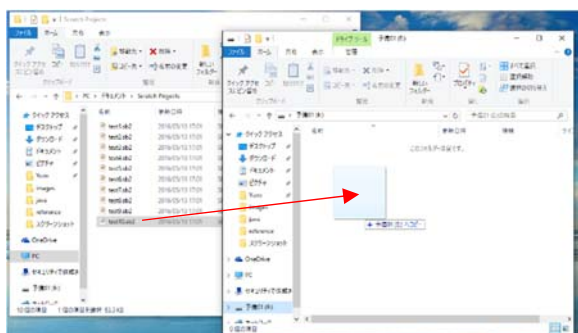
Scratch Projects

ファイル ホーム 共有 表示

クイック アクセスにピン留め コピー 貼り付け

クリップボード

移動先 削除 コピー先 名前の変更

整理

新しいフォルダー

PC > ドキュメント > Scratch Projects

クイック アクセス

デスクトップ

ダウンロード

ドキュメント

ピクチャ

Yuzo

images

java

reference

スクリーンショット

OneDrive

PC

名前

test1.sb2

test2.sb2

test3.sb2

test4.sb2

test5.sb2

test6.sb2

test7.sb2

test8.sb2

test9.sb2

test10.sb2

更新日時

2016/05/13 17:01

2016/05/13 17:01

2016/05/13 17:01

2016/05/13 17:01

2016/05/13 17:01

2016/05/13 17:01

2016/05/13 17:01

2016/05/13 17:01

2016/05/13 17:01

2016/05/13 17:01

10 個の項目 1 個の項目を選択 51.2 KB

ドライブ ツール 予備 (H:)

ファイル ホーム 共有 表示 管理

クイック アクセスにピン留め コピー 貼り付け

クリップボード

移動先 削除 コピー先 名前の変更

整理

新しいフォルダー

新規

プロパティ

開く

すべて選択

選択解除

選択の切り替え

選択

予備 (H:)

クイック アクセス

デスクトップ

ダウンロード

ドキュメント

ピクチャ

Yuzo

images

java

reference

スクリーンショット

OneDrive

PC

予備 (H:)

名前

更新日時

このフォルダーは空です。

+ 予備 (H:) へコピー

0 個の項目